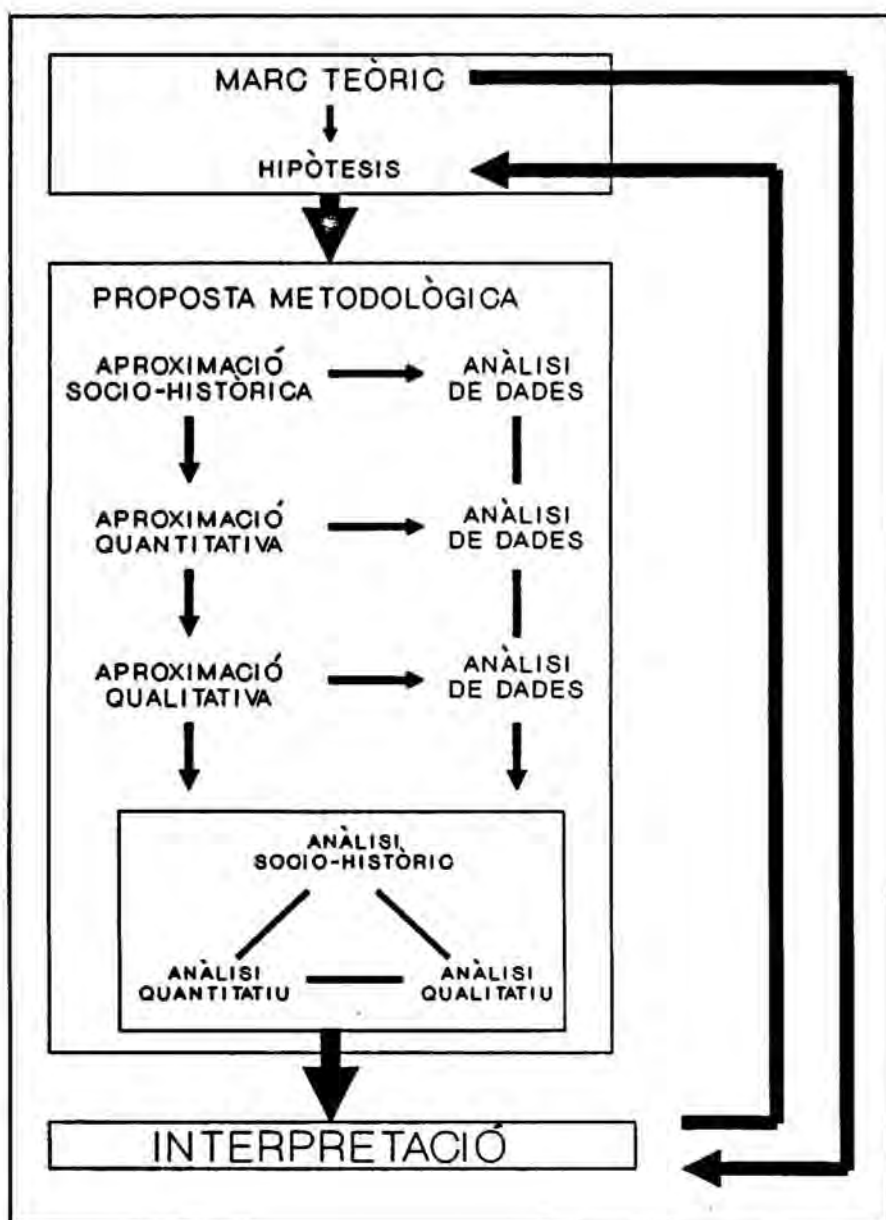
MARC TEÒRIC

HIPÒTESIS

PROPOSTA METODOLÒGICA

APROXIMACIÓ SOCIO-HISTÒRICA

ANÀLISI DE DADES

APROXIMACIÓ QUANTITATIVA

ANÀLISI DE DADES

APROXIMACIÓ QUALITATIVA

ANÀLISI DE DADES

ANÀLISI SOCIO-HISTÒRIC

ANÀLISI QUANTITATIU

ANÀLISI QUALITATIU

INTERPRETACIÓ